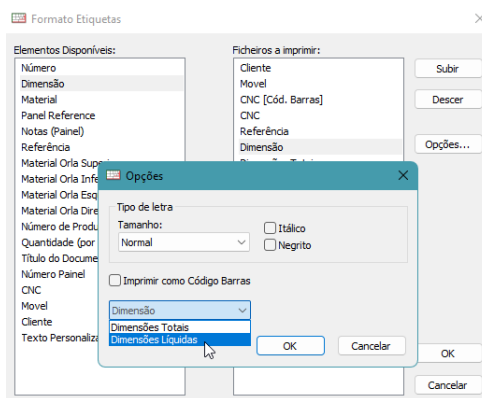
Formato Etiquetas

Elementos Disponíveis:
Número
Dimensão
Material
Panel Reference
Notas (Painel)
Referência
Material Orla Supe
Material Orla Infe
Material Orla Esq
Material Orla Dire
Número de Produ
Quantidade (por
Título do Docume
Número Painel
CNC
Movel
Cliente
Texto Personaliz

Ficheiros a imprimir:
Cliente
Movel
CNC [Cód. Barras]
CNC
Referência
Dimensão

Subir
Descer
Opções...
OK
Cancelar

Opções
Tipo de letra
Tamanho:
Normal
Itálico
Negrito
Imprimir como Código Barras
Dimensão
Dimensões Totais
Dimensões Líquidas
OK
Cancelar